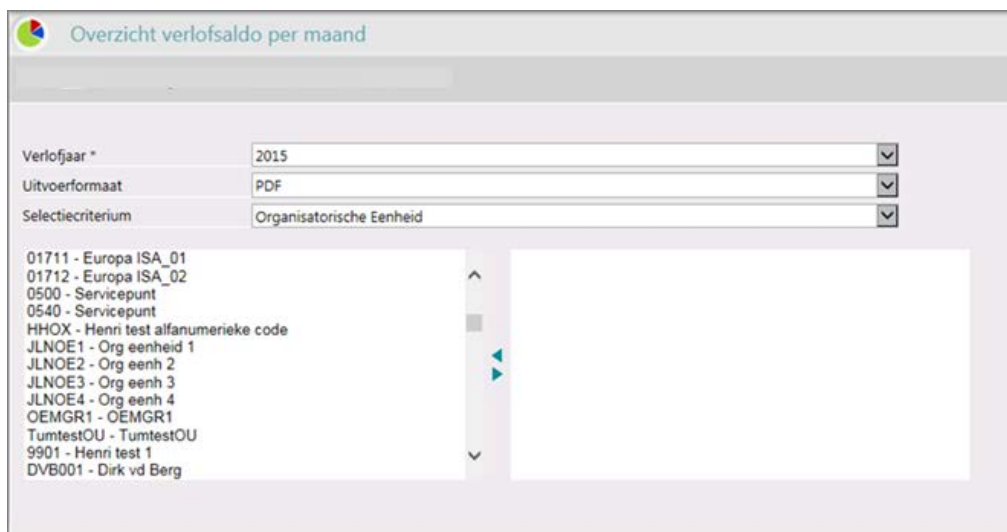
Overzicht verlofsaldo per maand

Verlofjaar * 2015

Uitvoerformaat PDF

Selectiecriterium Organisatorische Eenheid

01711 - Europa ISA_01
01712 - Europa ISA_02
0500 - Servicepunt
0540 - Servicepunt
HHOX - Henri test alfanumerieke code
JLNOE1 - Org eenheid 1
JLNOE2 - Org eenh 2
JLNOE3 - Org eenh 3
JLNOE4 - Org eenh 4
OEMGR1 - OEMGR1
TumtestOU - TumtestOU
9901 - Henri test 1
DVB001 - Dirk vd Berg